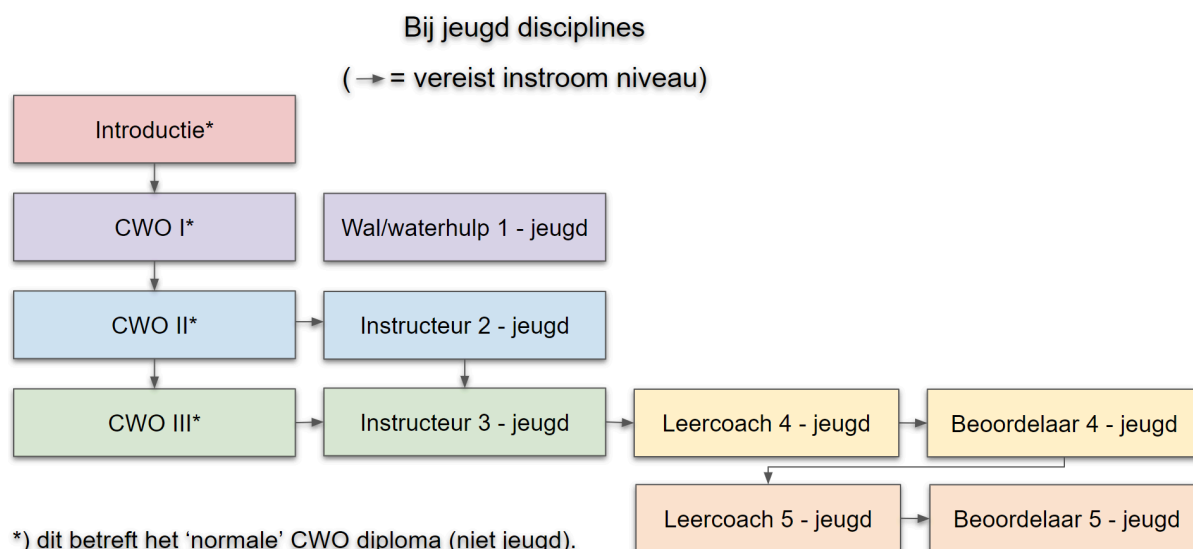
Bij jeugd disciplines

( → = vereist instroom niveau)

Introductie*

CWO I*

Wal/waterhulp 1 - jeugd

CWO II*

Instructeur 2 - jeugd

CWO III*

Instructeur 3 - jeugd

Leercoach 4 - jeugd

Beoordelaar 4 - jeugd

Leercoach 5 - jeugd

Beoordelaar 5 - jeugd

*) dit betreft het 'normale' CWO diploma (niet jeugd).